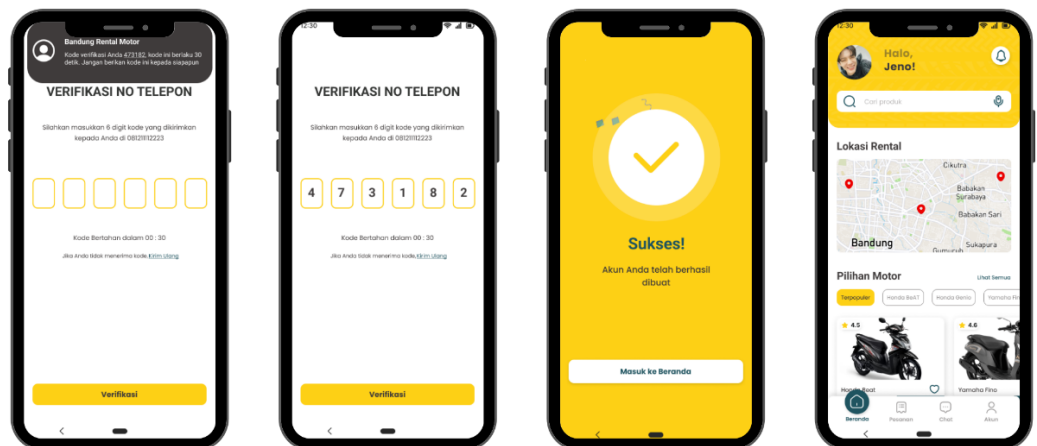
Bandung Rental Motor

Kode verifikasi Anda 473182, kode ini berlaku 30 detik. Jangan berikan kode ini kepada siapapun

VERIFIKASI NO TELEPON

Silahkan masukkan 6 digit kode yang dikirimkan kepada Anda di 08121112223

Kode Bertahan dalam 00 : 30

Jika Anda tidak menerima kode, Kirim Ulang

Verifikasi

12:30

VERIFIKASI NO TELEPON

Silahkan masukkan 6 digit kode yang dikirimkan kepada Anda di 08121112223

4 7 3 1 8 2

Kode Bertahan dalam 00 : 30

Jika Anda tidak menerima kode, Kirim Ulang

Verifikasi

Sukses!

Akun Anda telah berhasil dibuat

Masuk ke Beranda

12:30

Halo, Jeno!

Cari produk

Lokasi Rental

Cikutra

Babakan Surabaya

Babakan Sari

Bandung

Sukapura

Gumuruh

Pilihan Motor

Lihat Semua

Terpopuler

Honda BeAT

Honda Genio

Yamaha Fino

4.5

4.6

Honda Beat

Yamaha Fino

Beranda

Pesanan

Chat

Akun